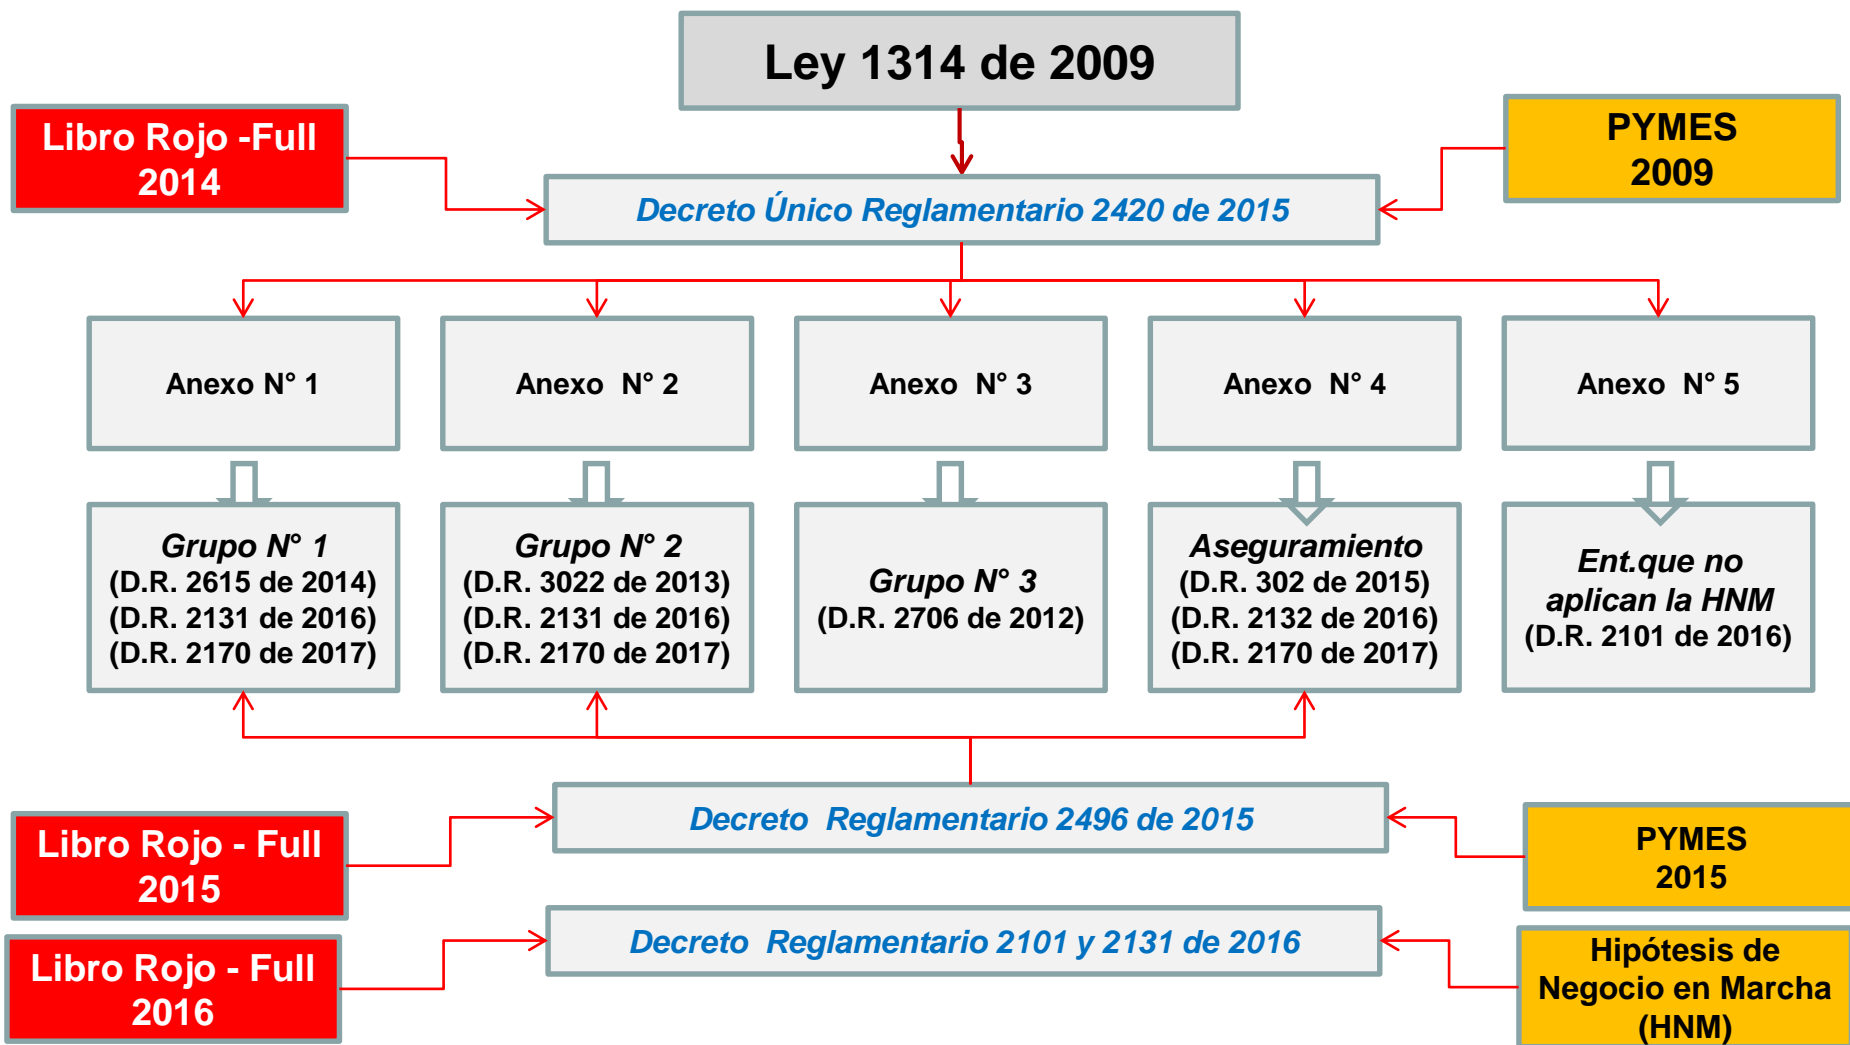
Ley 1314 de 2009

Libro Rojo -Full 2014

PYMES 2009

Decreto Único Reglamentario 2420 de 2015

Anexo N° 1

Anexo N° 2

Anexo N° 3

Anexo N° 4

Anexo N° 5

Grupo N° 1
(D.R. 2615 de 2014)
(D.R. 2131 de 2016)
(D.R. 2170 de 2017)

Grupo N° 2
(D.R. 3022 de 2013)
(D.R. 2131 de 2016)
(D.R. 2170 de 2017)

Grupo N° 3
(D.R. 2706 de 2012)

Aseguramiento
(D.R. 302 de 2015)
(D.R. 2132 de 2016)
(D.R. 2170 de 2017)

Ent.que no aplican la HNM
(D.R. 2101 de 2016)

Libro Rojo - Full 2015

Decreto Reglamentario 2496 de 2015

PYMES 2015

Libro Rojo - Full 2016

Decreto Reglamentario 2101 y 2131 de 2016

Hipótesis de Negocio en Marcha (HNM)